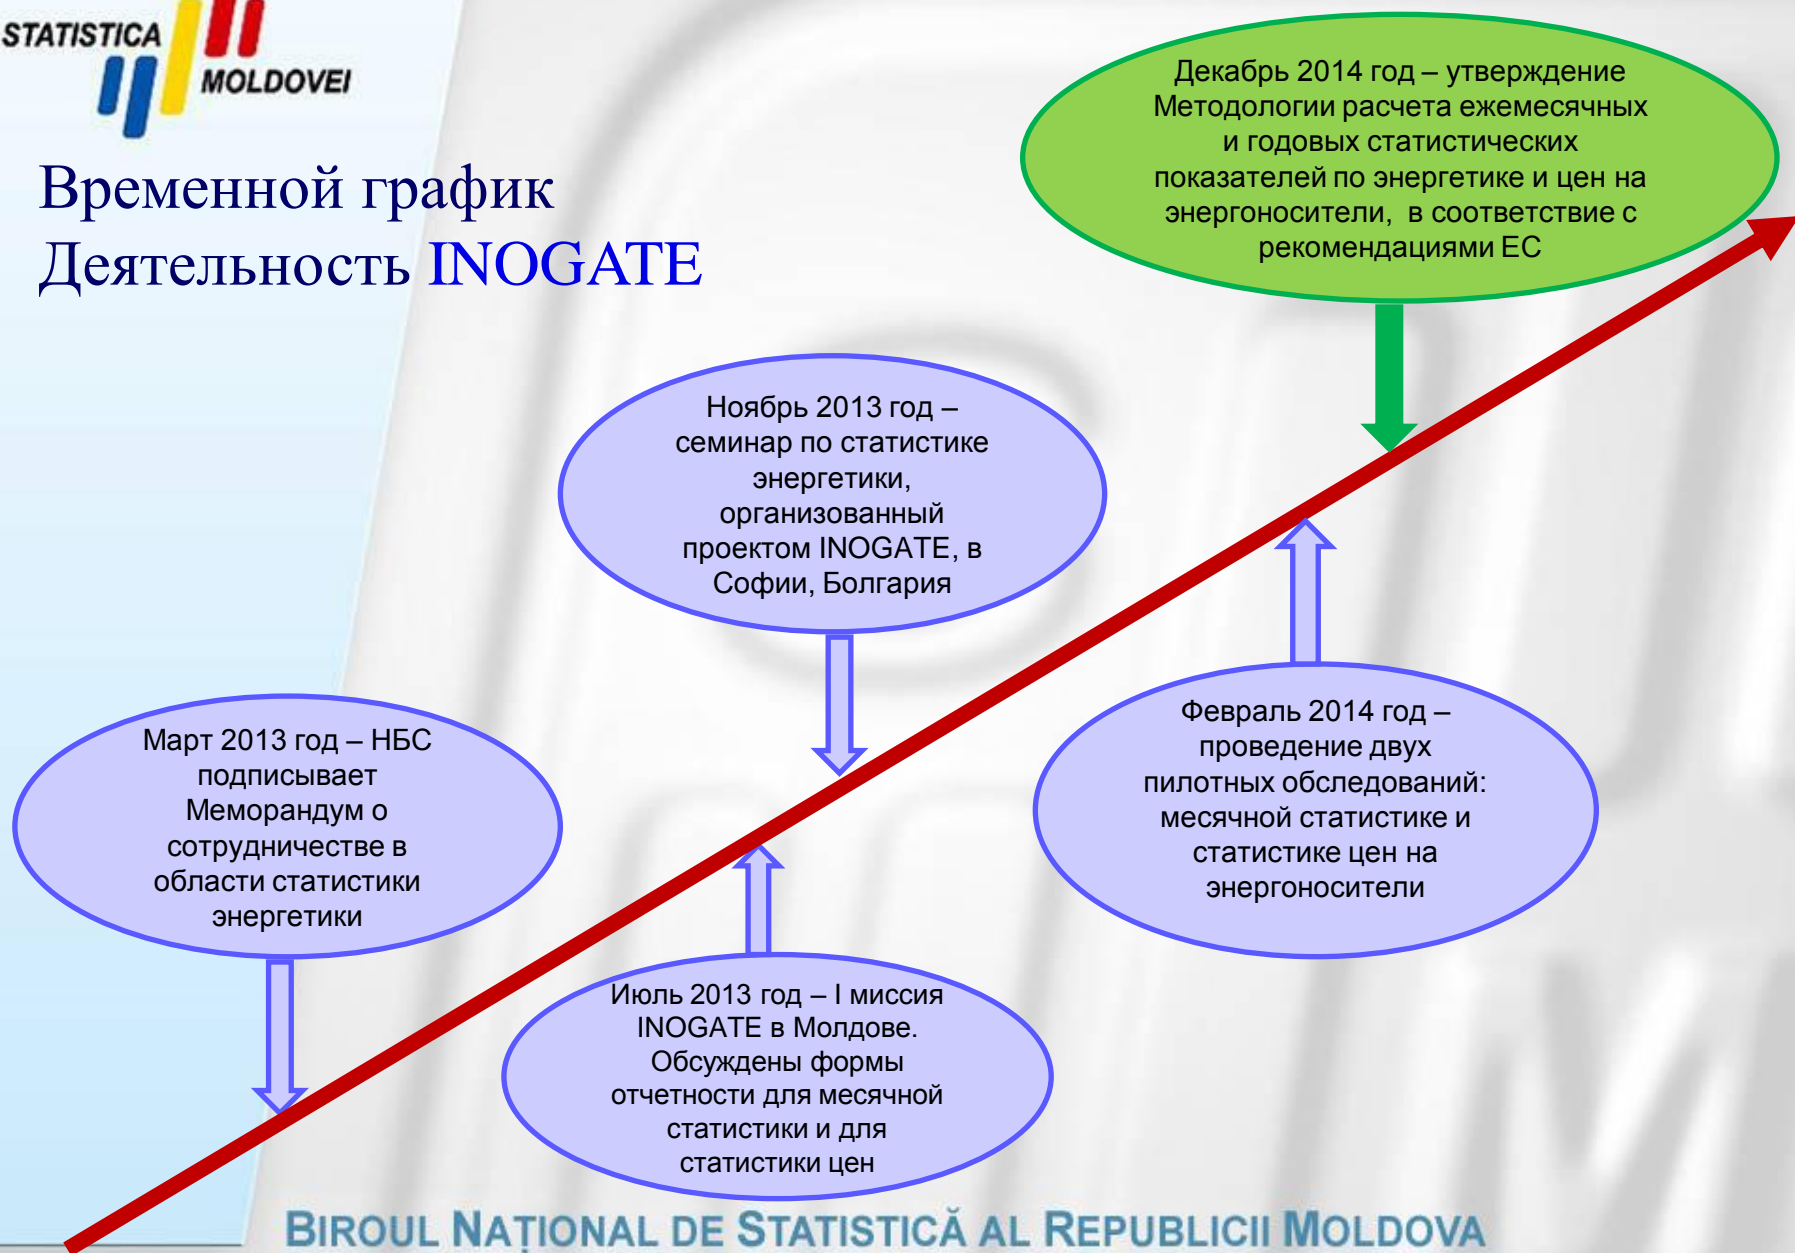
STATISTICA MOLDOVEI

Временной график
Деятельность INOGATE

Декабрь 2014 год – утверждение Методологии расчета ежемесячных и годовых статистических показателей по энергетике и цен на энергоносители, в соответствие с рекомендациями ЕС

Ноябрь 2013 год – семинар по статистике энергетики, организованный проектом INOGATE, в Софии, Болгария

Март 2013 год – НБС подписывает Меморандум о сотрудничестве в области статистики энергетики

Февраль 2014 год – проведение двух пилотных обследований: месячной статистике и статистике цен на энергоносители

Июль 2013 год – I миссия INOGATE в Молдове. Обсуждены формы отчетности для месячной статистики и для статистики цен

BIROUL NAȚIONAL DE STATISTICĂ AL REPUBLICII MOLDOVA